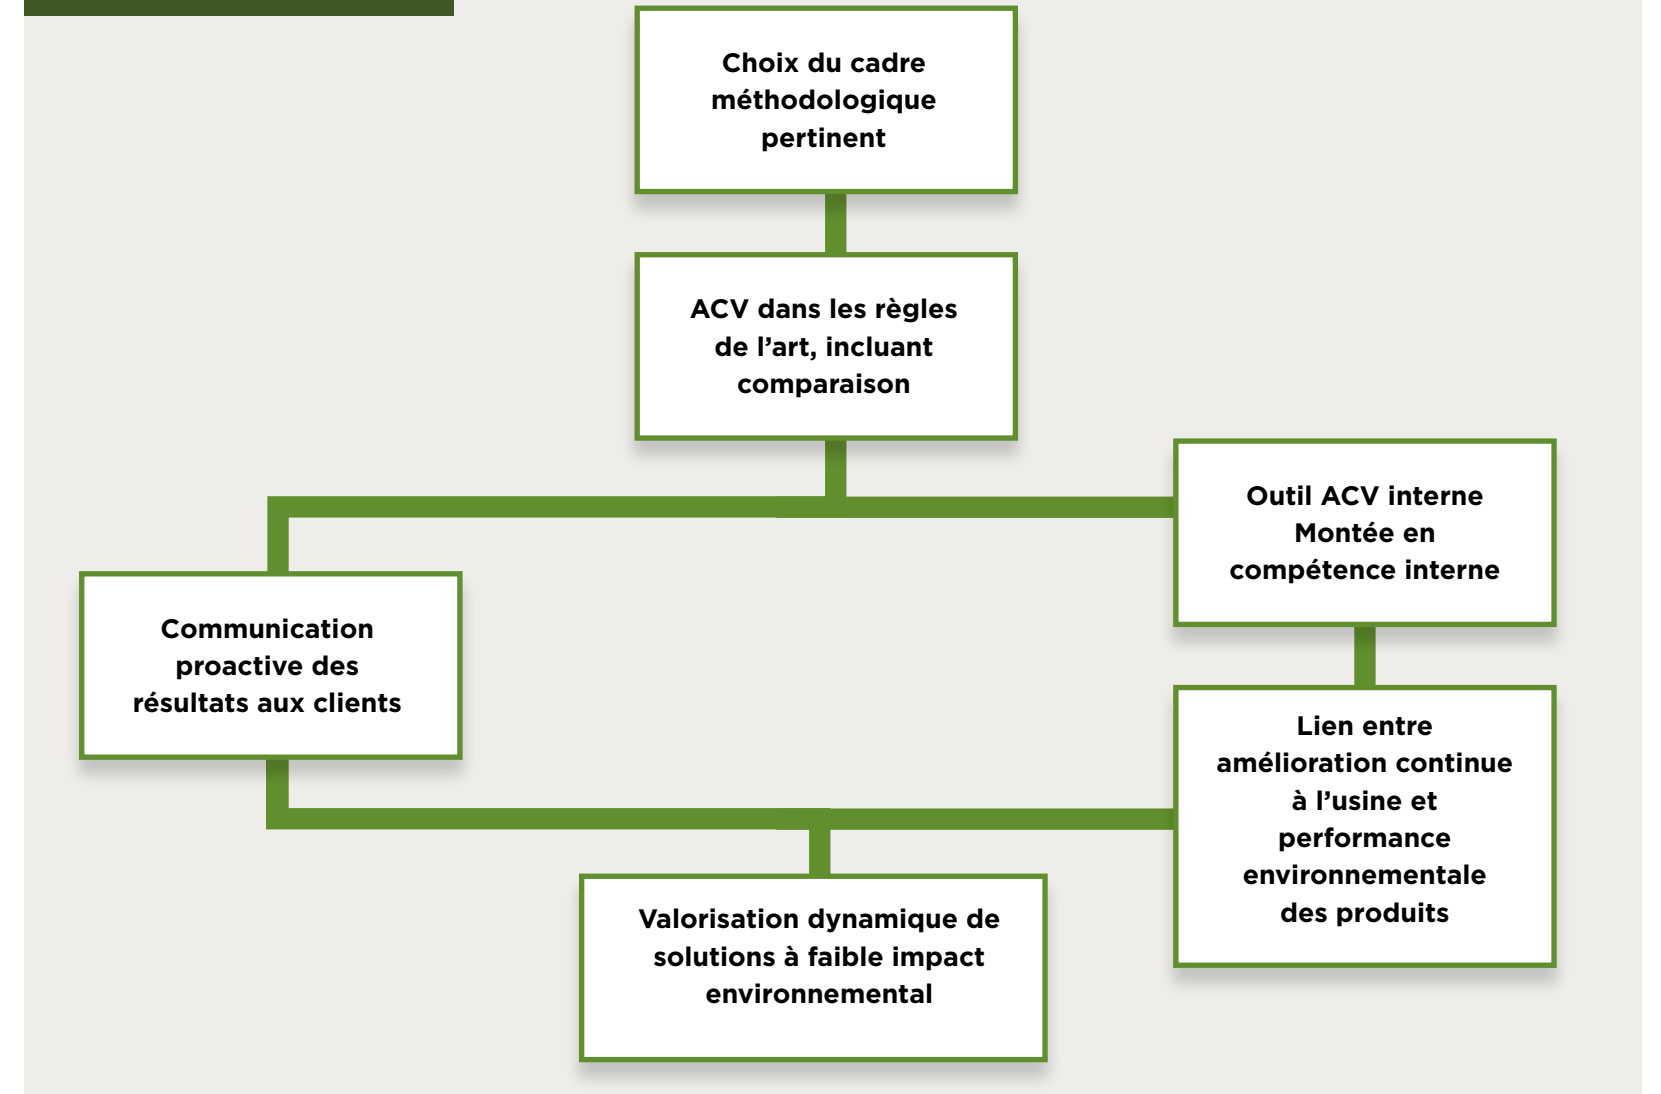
Choix du cadre méthodologique pertinent

ACV dans les règles de l’art, incluant comparaison

Outil ACV interne
Montée en compétence interne

Communication proactive des résultats aux clients

Lien entre amélioration continue à l’usine et performance environnementale des produits

Valorisation dynamique de solutions à faible impact environnemental